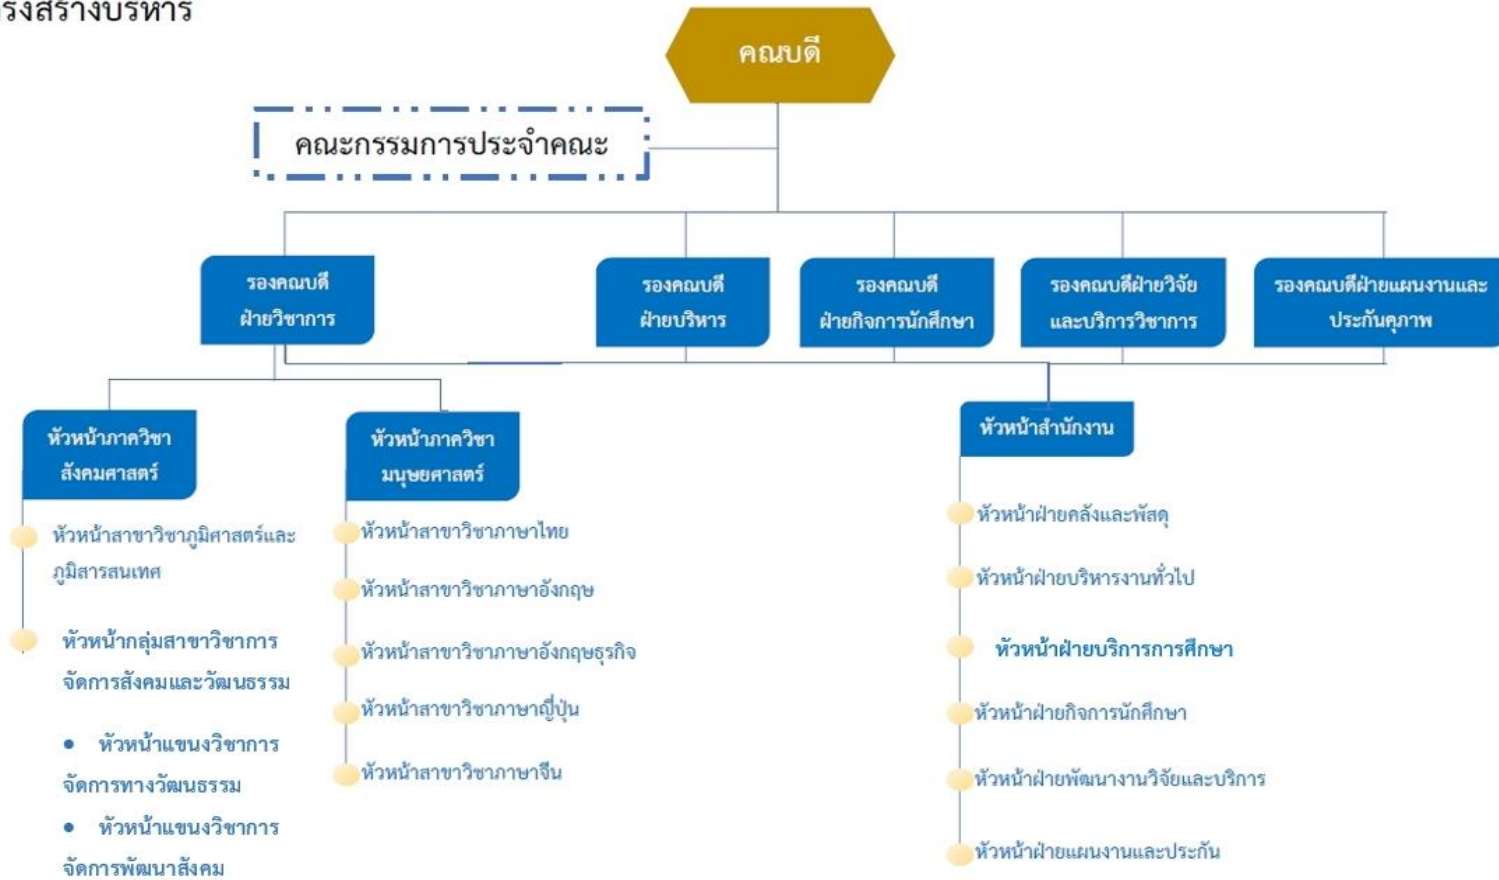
รงสร้างบริหาร

คณบดี

คณะกรรมการประจำคณะ

รองคณบดี ฝ่ายวิชาการ

รองคณบดี ฝ่ายบริหาร

รองคณบดี ฝ่ายกิจการนักศึกษา

รองคณบดีฝ่ายวิจัย และบริการวิชาการ

รองคณบดีฝ่ายแผนงานและประกันคุณภาพ

หัวหน้าภาควิชา สังคมศาสตร์

หัวหน้าสาขาวิชาภูมิศาสตร์และภูมิสารสนเทศ

หัวหน้ากลุ่มสาขาวิชาการจัดการสังคมและวัฒนธรรม

• หัวหน้าแขนงวิชาการจัดการทางวัฒนธรรม

• หัวหน้าแขนงวิชาการจัดการพัฒนาสังคม

หัวหน้าภาควิชา มนุษยศาสตร์

หัวหน้าสาขาวิชาภาษาไทย

หัวหน้าสาขาวิชาภาษาอังกฤษ

หัวหน้าสาขาวิชาภาษาอังกฤษธุรกิจ

หัวหน้าสาขาวิชาภาษาญี่ปุ่น

หัวหน้าสาขาวิชาภาษาจีน

หัวหน้าสำนักงาน

หัวหน้าฝ่ายคลังและพัสดุ

หัวหน้าฝ่ายบริหารงานทั่วไป

หัวหน้าฝ่ายบริการการศึกษา

หัวหน้าฝ่ายกิจการนักศึกษา

หัวหน้าฝ่ายพัฒนางานวิจัยและบริการ

หัวหน้าฝ่ายแผนงานและประกัน